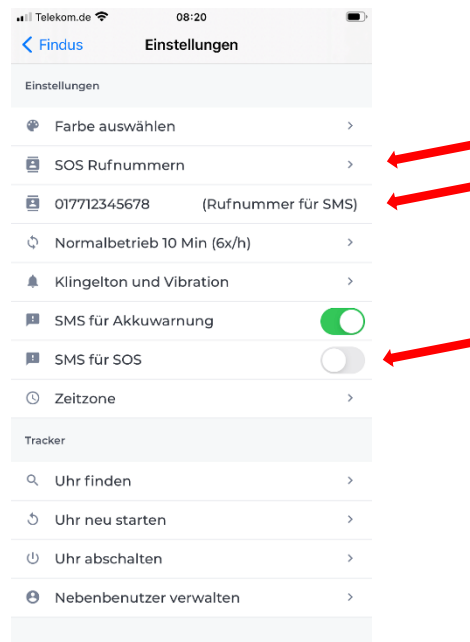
Telekom.de 08:20

< Findus Einstellungen

Einstellungen

Farbe auswählen >

SOS Rufnummern >

017712345678 (Rufnummer für SMS)

Normalbetrieb 10 Min (6x/h) >

Klingelton und Vibration >

SMS für Akkuwarnung

SMS für SOS

Zeitzone >

Tracker

Uhr finden >

Uhr neu starten >

Uhr abschalten >

Nebenbenutzer verwalten >